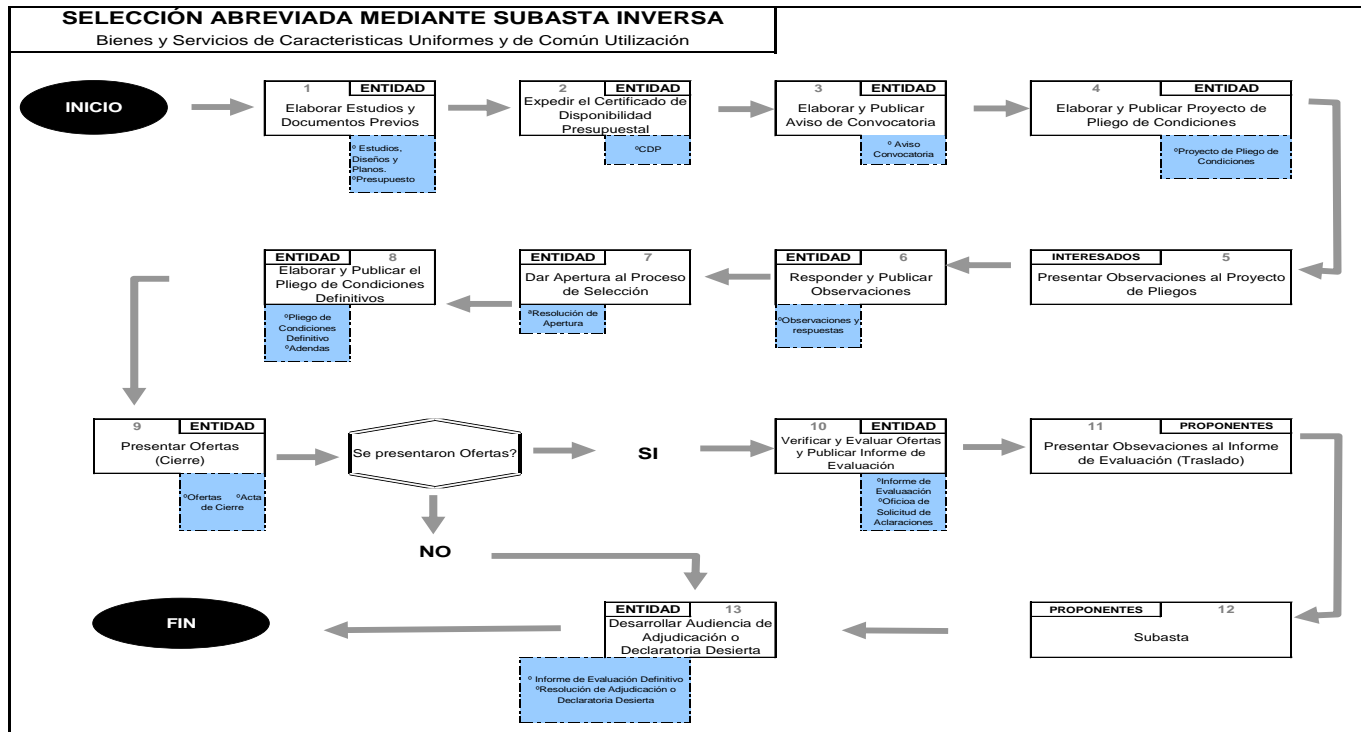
SELECCIÓN ABREVIADA MEDIANTE SUBASTA INVERSA
Bienes y Servicios de Caracteristicas Uniformes y de Común Utilización

INICIO

1 ENTIDAD
Elaborar Estudios y Documentos Previos
º Estudios, Diseños y Planos.
ºPresupuesto

2 ENTIDAD
Expedir el Certificado de Disponibilidad Presupuestal
ºCDP

3 ENTIDAD
Elaborar y Publicar Aviso de Convocatoria
º Aviso Convocatoria

4 ENTIDAD
Elaborar y Publicar Proyecto de Pliego de Condiciones
ºProyecto de Pliego de Condiciones

INTERESADOS 5
Presentar Observaciones al Proyecto de Pliegos

ENTIDAD 6
Responder y Publicar Observaciones
ºObservaciones y respuestas

ENTIDAD 7
Dar Apertura al Proceso de Selección
ºResolución de Apertura

ENTIDAD 8
Elaborar y Publicar el Pliego de Condiciones Definitivos
ºPliego de Condiciones Definitivo
ºAdendas

9 ENTIDAD
Presentar Ofertas (Cierre)
ºOfertas ºActa de Cierre

Se presentaron Ofertas?

SI

NO

10 ENTIDAD
Verificar y Evaluar Ofertas y Publicar Informe de Evaluación
ºInforme de Evaluaación
ºOficioa de Solicitud de Aclaraciones

11 PROPONENTES
Presentar Obsevaciones al Informe de Evaluación (Traslado)

PROPONENTES 12
Subasta

ENTIDAD 13
Desarrollar Audiencia de Adjudicación o Declaratoria Desierta
º Informe de Evaluación Definitivo
ºResolución de Adjudicación o Declaratoria Desierta

FIN